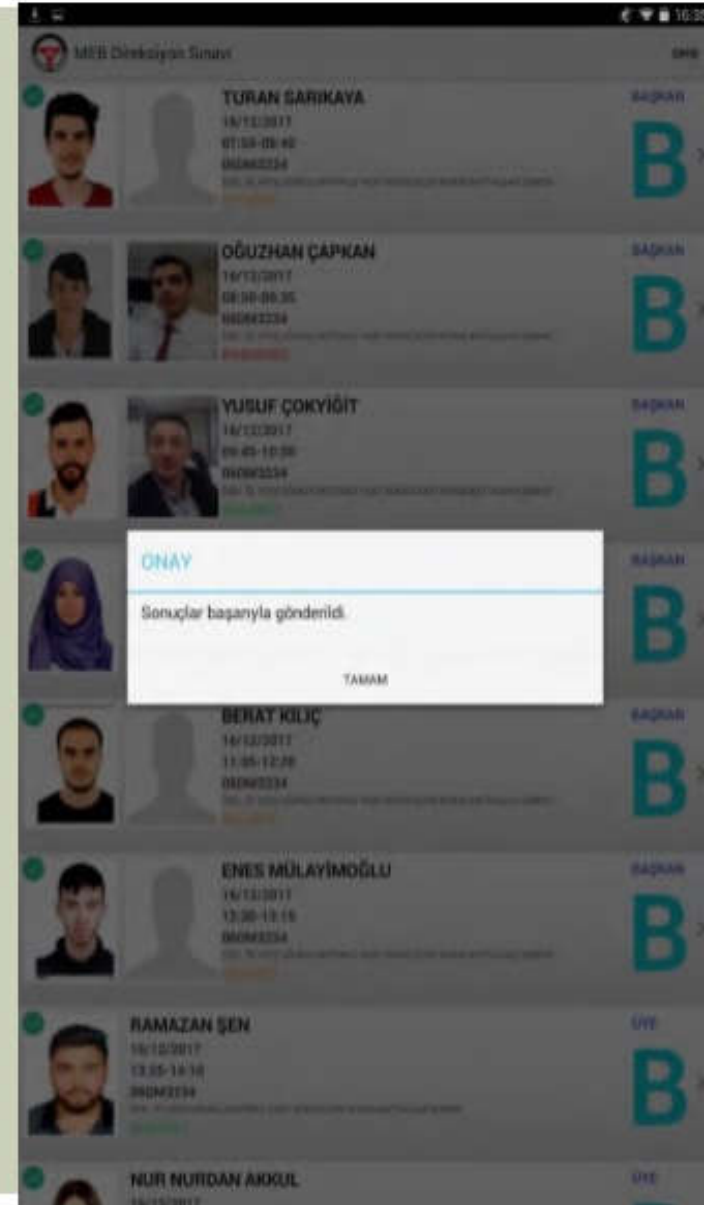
16:3

MEB Direksiyon Sınavı

TURAN SARIKAYA
14/12/2017
07:55-08:40
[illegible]
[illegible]
BAŞKAN
B

OĞUZHAN ÇAPKAN
14/12/2017
08:50-09:35
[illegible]
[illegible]
BAŞKAN
B

YUSUF ÇOKYİĞİT
14/12/2017
09:45-10:30
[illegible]
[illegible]
BAŞKAN
B

ONAY

Sonuçlar başarıyla gönderildi.

TAMAM

BAŞKAN
B

BERAT KILIÇ
14/12/2017
11:35-12:20
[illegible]
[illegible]
BAŞKAN
B

ENES MÜLAYİMOĞLU
14/12/2017
12:30-13:15
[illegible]
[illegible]
BAŞKAN
B

RAMAZAN ŞEN
14/12/2017
13:25-14:10
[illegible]
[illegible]
ÜYE
B

NUR NURDAN AKKUL
ÜYE